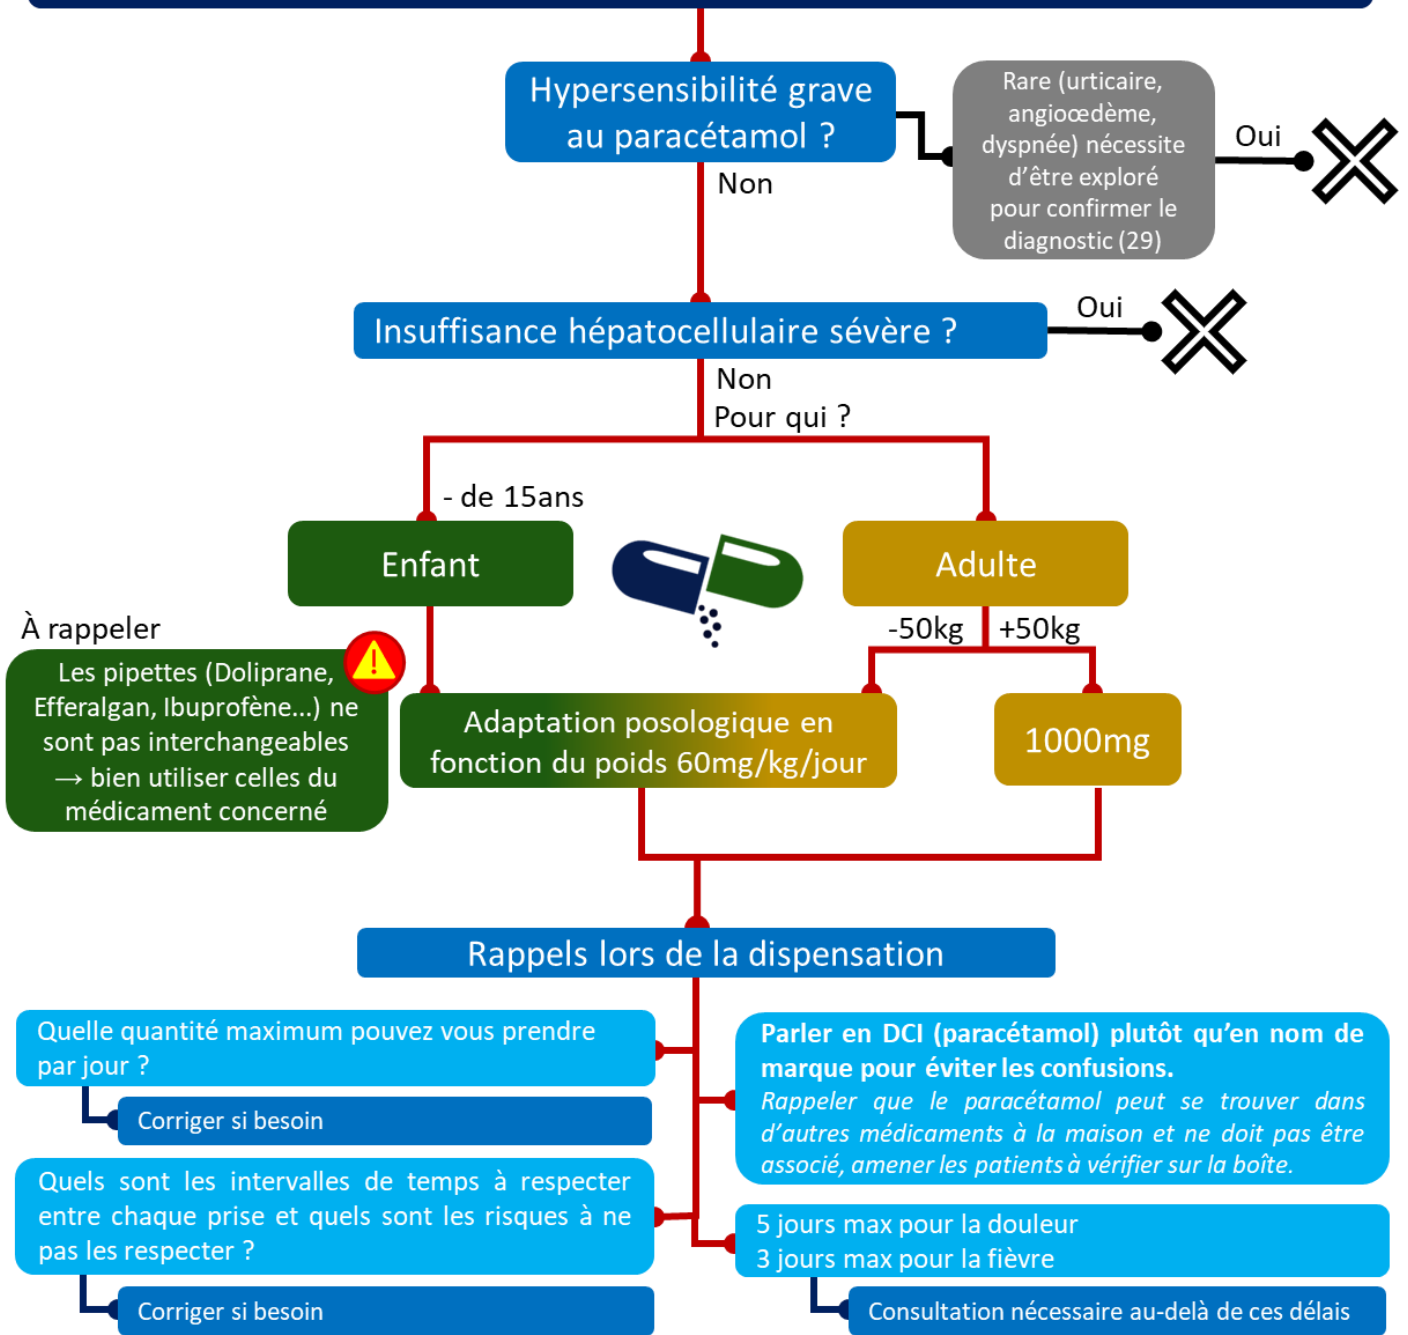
Hypersensibilité grave au paracétamol ?

Rare (urticaire, angioœdème, dyspnée) nécessite d'être exploré pour confirmer le diagnostic (29)

Oui

Non

Insuffisance hépatocellulaire sévère ?

Oui

Non
Pour qui ?

- de 15ans

Enfant

Adulte

-50kg

+50kg

À rappeler

Les pipettes (Doliprane, Efferalgan, Ibuprofène...) ne sont pas interchangeables → bien utiliser celles du médicament concerné

Adaptation posologique en fonction du poids 60mg/kg/jour

1000mg

Rappels lors de la dispensation

Quelle quantité maximum pouvez vous prendre par jour ?

Corriger si besoin

Quels sont les intervalles de temps à respecter entre chaque prise et quels sont les risques à ne pas les respecter ?

Corriger si besoin

Parler en DCI (paracétamol) plutôt qu'en nom de marque pour éviter les confusions.
Rappeler que le paracétamol peut se trouver dans d'autres médicaments à la maison et ne doit pas être associé, amener les patients à vérifier sur la boîte.

5 jours max pour la douleur
3 jours max pour la fièvre

Consultation nécessaire au-delà de ces délais